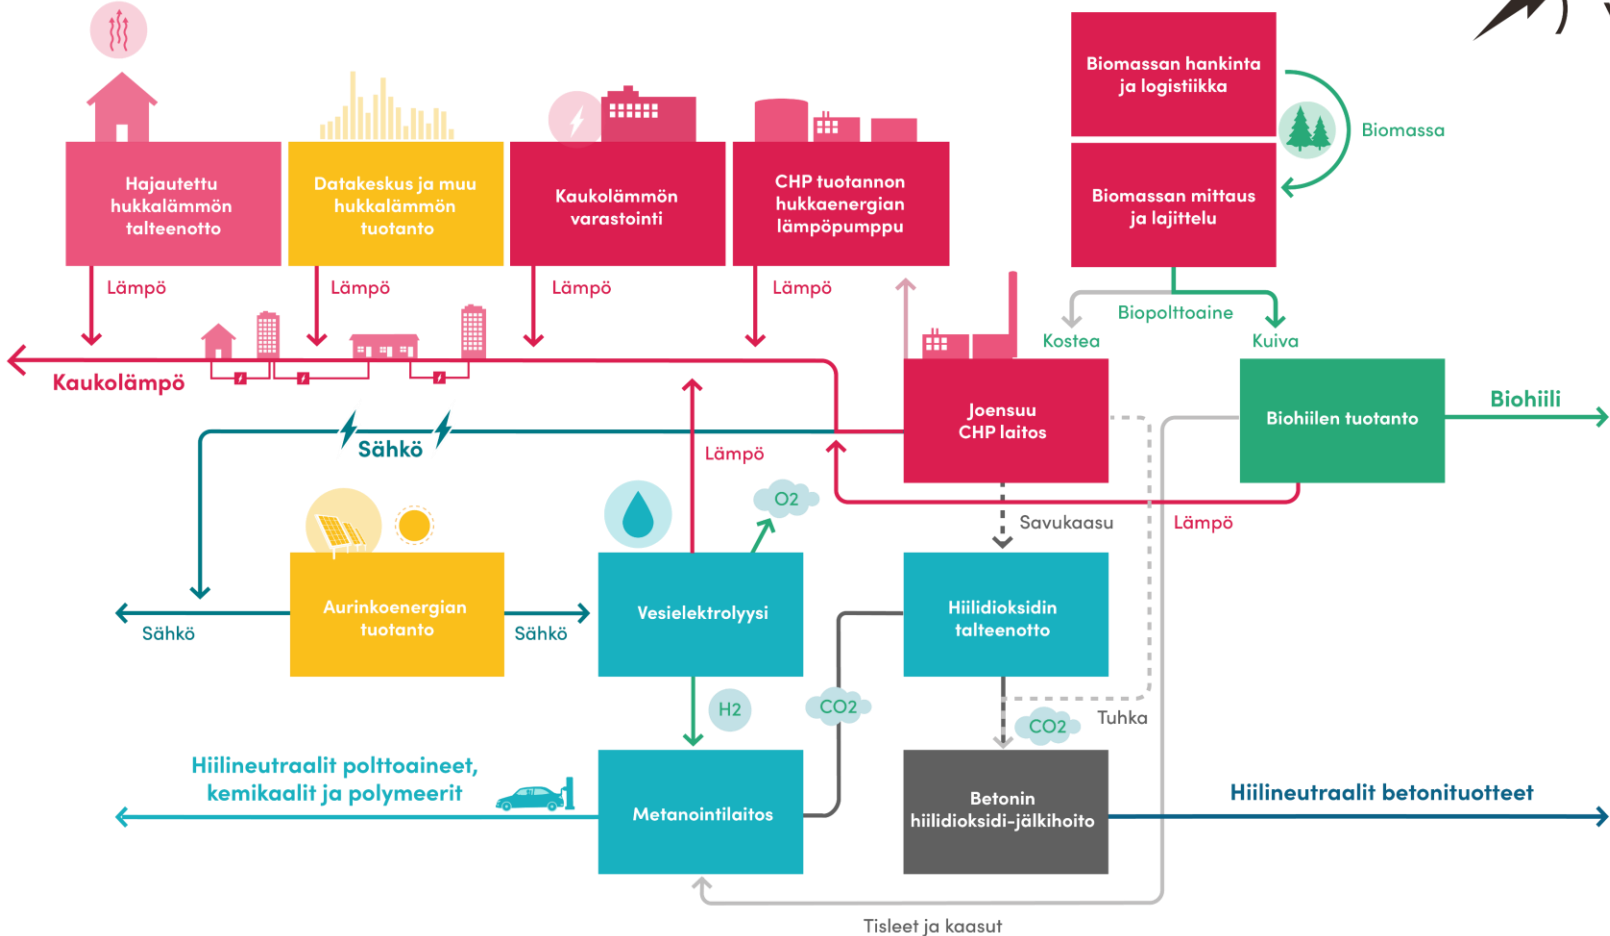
Hajautettu hukkalämmön talteenotto

Datakeskus ja muu hukkalämmön tuotanto

Kaukolämmön varastointi

CHP tuotannon hukkaenergian lämpöpumppu

Biomassan hankinta ja logistiikka

Biomassa

Biomassan mittaus ja lajittelu

Lämpö

Lämpö

Lämpö

Lämpö

Biopolttoaine

Kostea

Kuiva

Kaukolämpö

Joensuu CHP laitos

Biohiilen tuotanto

Biohiili

Sähkö

Lämpö

Savukaasu

Lämpö

O2

Sähkö

Aurinkoenergian tuotanto

Sähkö

Vesielektrolyysi

Hiilidioksidin talteenotto

H2

CO2

CO2

Tuhka

Hiilineutraalit polttoaineet, kemikaalit ja polymeerit

Metanointilaitos

Betonin hiilidioksidi-jälkihoito

Hiilineutraalit betonituotteet

Tisleet ja kaasut